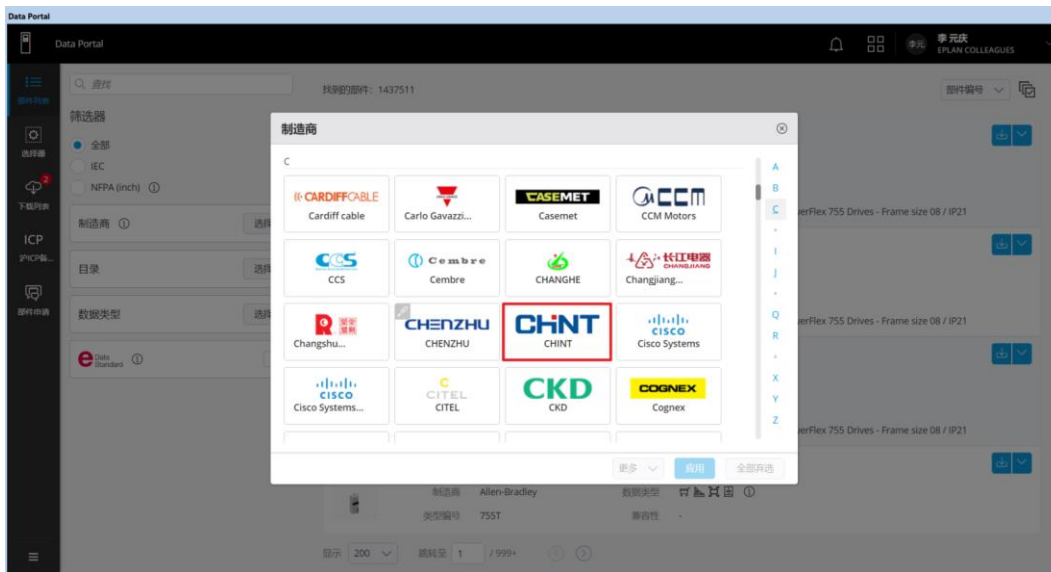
Data Portal

Data Portal

李元 李元庆 EPLAN COLLEAGUES

部件列表

选择器

下载列表

ICP 沪ICP备...

部件申请

查找

筛选器

全部

IEC

NFPA (inch)

制造商

目录

数据类型

Data Standard

找到的部件: 1437511

部件编号

erFlex 755 Drives - Frame size 08 / IP21

erFlex 755 Drives - Frame size 08 / IP21

erFlex 755 Drives - Frame size 08 / IP21

制造商

C

| CARDIFFCABLE Cardiff cable | Carlo Gavazzi... | CASEMET Casemet | CCM Casemet CCM Motors |
|---|---|---|---|
| CCS CCS | Cembre Cembre | CHANGHE | 长江电器 CHANGJIANG Changjiang... |
| Changshu... | CHENZHU CHENZHU | CHNT CHINT | cisco Cisco Systems |
| cisco Cisco Systems... | C CITEL CITEL | CKD CKD | COGNEX Cognex |

A B C · I J · Q R · X Y Z

更多 应用 全部弃选

制造商 Allen-Bradley 数据类型

类型编号 755T 兼容性 -

显示 200 跳转至 1 / 999+